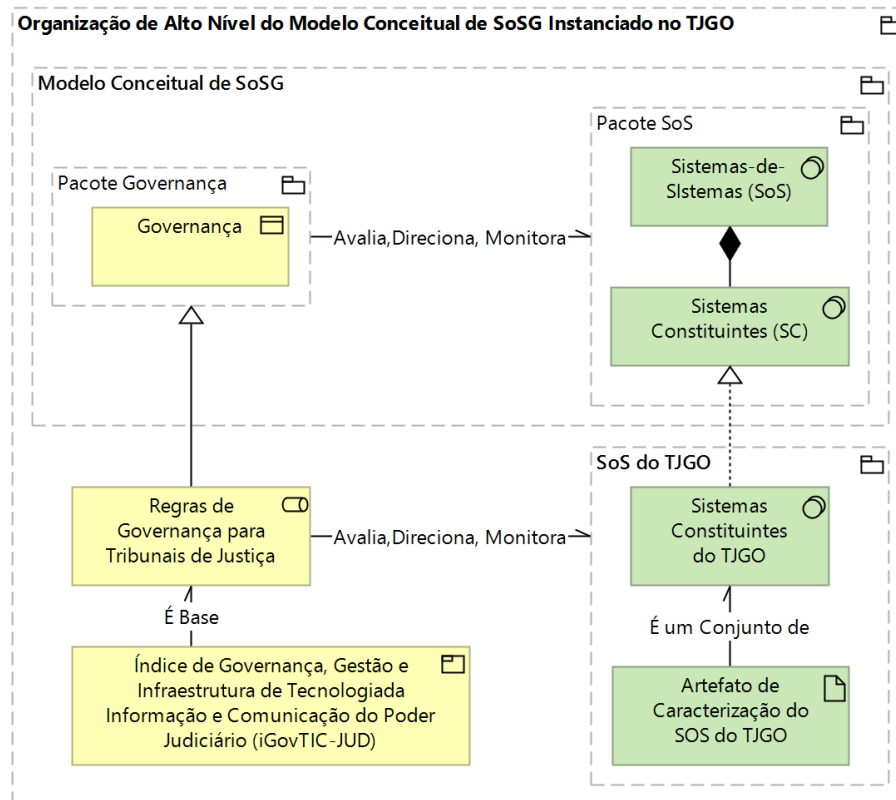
Organização de Alto Nível do Modelo Conceitual de SoSG Instanciado no TJGO

Modelo Conceitual de SoSG

Pacote Governança

Governança

Avalia,Direciona, Monitora

Pacote SoS

Sistemas-de-SIstemas (SoS)

Sistemas Constituintes (SC)

SoS do TJGO

Regras de Governança para Tribunais de Justiça

Avalia,Direciona, Monitora

Sistemas Constituintes do TJGO

É Base

É um Conjunto de

Índice de Governança, Gestão e Infraestrutura de Tecnologiada Informação e Comunicação do Poder Judiciário (iGovTIC-JUD)

Artefato de Caracterização do SOS do TJGO